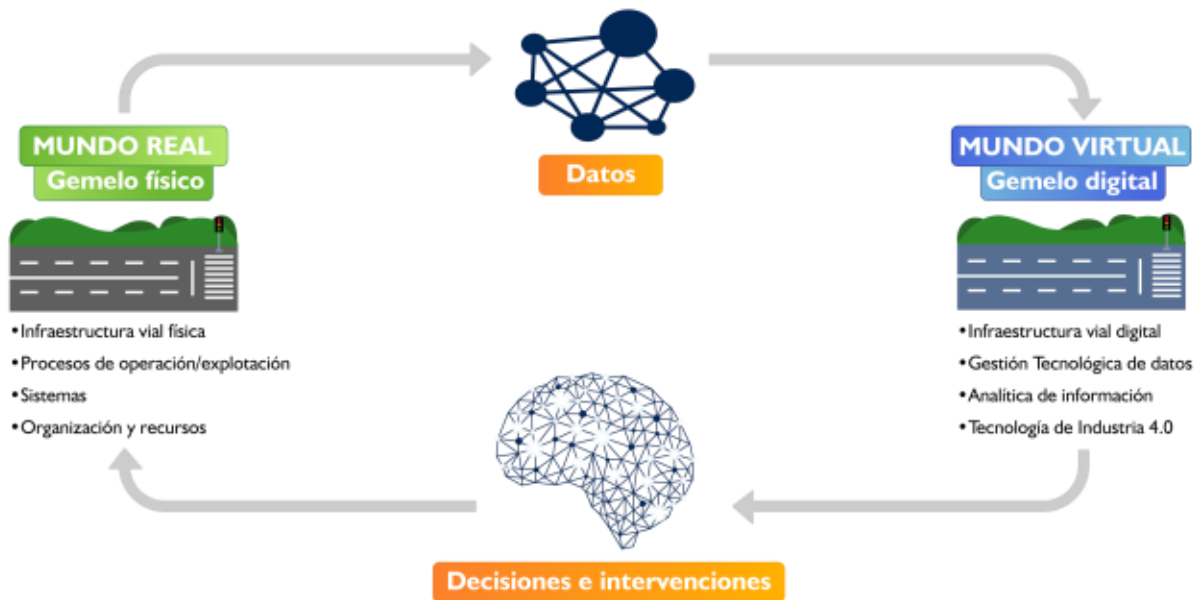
Datos

MUNDO REAL
Gemelo físico

•Infraestructura vial física
•Procesos de operación/explotación
•Sistemas
•Organización y recursos

MUNDO VIRTUAL
Gemelo digital

•Infraestructura vial digital
•Gestión Tecnológica de datos
•Analítica de información
•Tecnología de Industria 4.0

Decisiones e intervenciones